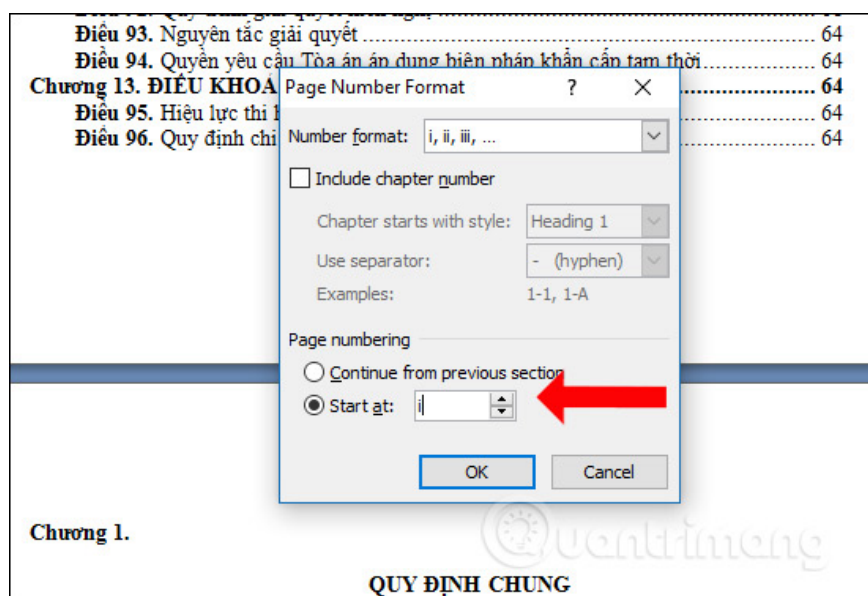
Điều 93. Nguyên tắc giải quyết ........................................................ 64
Điều 94. Quyền yêu cầu Tòa án áp dụng biện pháp khẩn cấp tạm thời ........................ 64
Chương 13. ĐIỀU KHOẢ ........................................................ 64
Điều 95. Hiệu lực thi h ........................................................ 64
Điều 96. Quy định chi ........................................................ 64

Page Number Format ? ✕

Number format: i, ii, iii, ...

Include chapter number

Chapter starts with style: Heading 1

Use separator: - (hyphen)

Examples: 1-1, 1-A

Page numbering

Continue from previous section

Start at: i

OK Cancel

Chương 1.

QUY ĐỊNH CHUNG

quantrimang